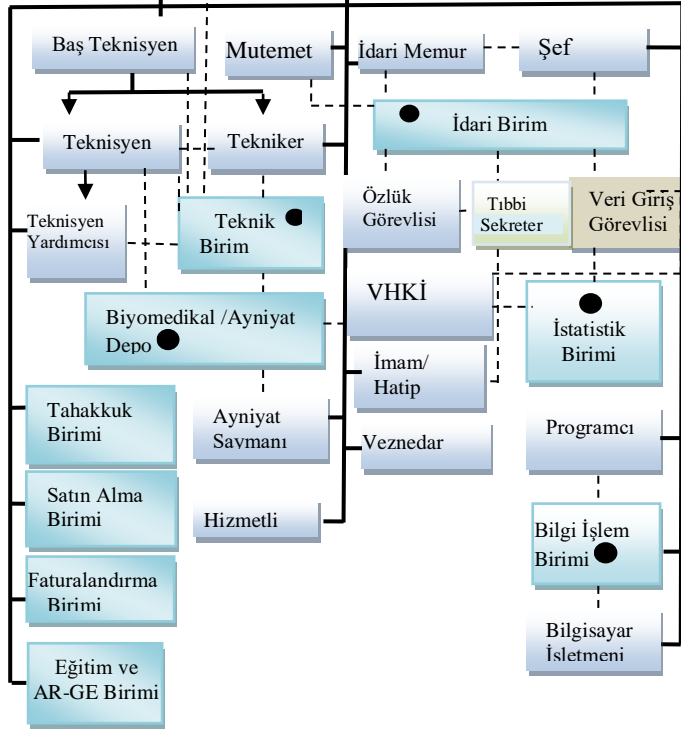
Baş Teknisyen

Mutemet

İdari Memur

Şef

İdari Birim

Teknisyen

Tekniker

Özlük Görevlisi

Tıbbi Sekreter

Veri Giriş Görevlisi

Teknisyen Yardımcısı

Teknik Birim

VHKİ

Biyomedikal /Ayniyat Depo

İstatistik Birimi

İmam/ Hatip

Tahakkuk Birimi

Ayniyat Saymanı

Veznedar

Programcı

Satın Alma Birimi

Hizmetli

Bilgi İşlem Birimi

Faturalandırma Birimi

Bilgisayar İşletmeni

Eğitim ve AR-GE Birimi